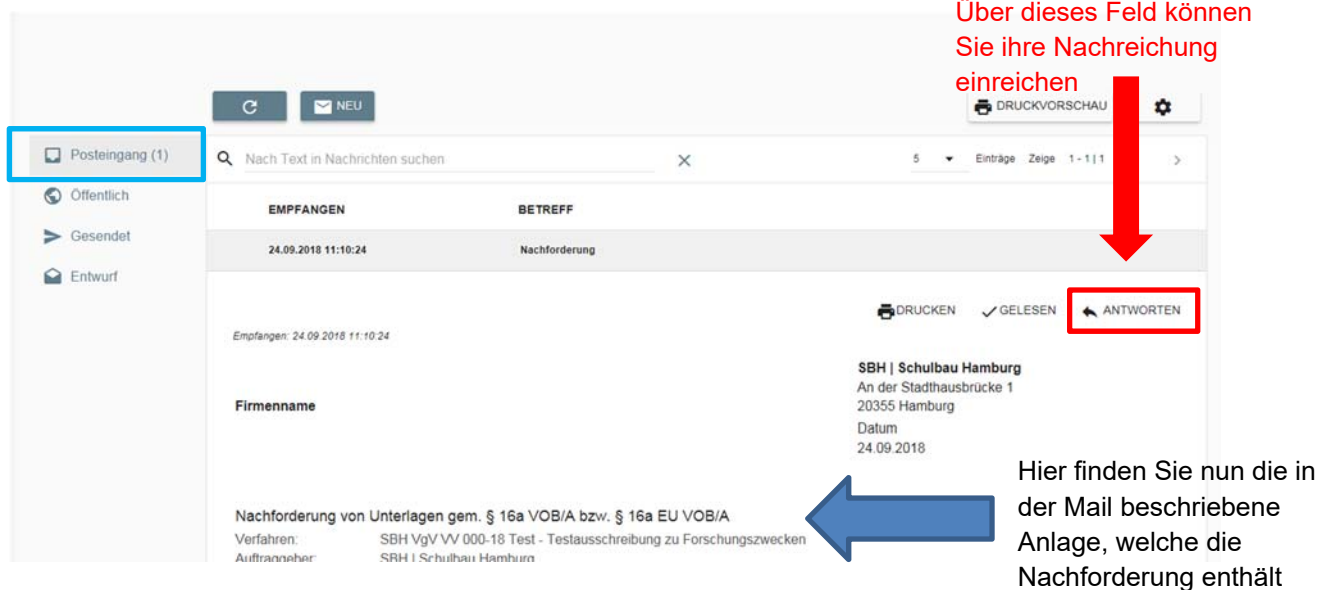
Über dieses Feld können Sie ihre Nachreichung einreichen

NEU

DRUCKVORSCHAU

Posteingang (1)

Öffentlich

Gesendet

Entwurf

Nach Text in Nachrichten suchen

5 Einträge Zeige 1 - 1 | 1

EMPFANGEN

BETREFF

24.09.2018 11:10:24

Nachforderung

DRUCKEN

GELESEN

ANTWORTEN

Empfangen: 24.09.2018 11:10:24

SBH | Schulbau Hamburg
An der Stadthausbrücke 1
20355 Hamburg
Datum
24.09.2018

Firmenname

Nachforderung von Unterlagen gem. § 16a VOB/A bzw. § 16a EU VOB/A

Verfahren: SBH VgV VV 000-18 Test - Testausschreibung zu Forschungszwecken

Auftraggeber: SBH | Schulbau Hamburg

Hier finden Sie nun die in der Mail beschriebene Anlage, welche die Nachforderung enthält